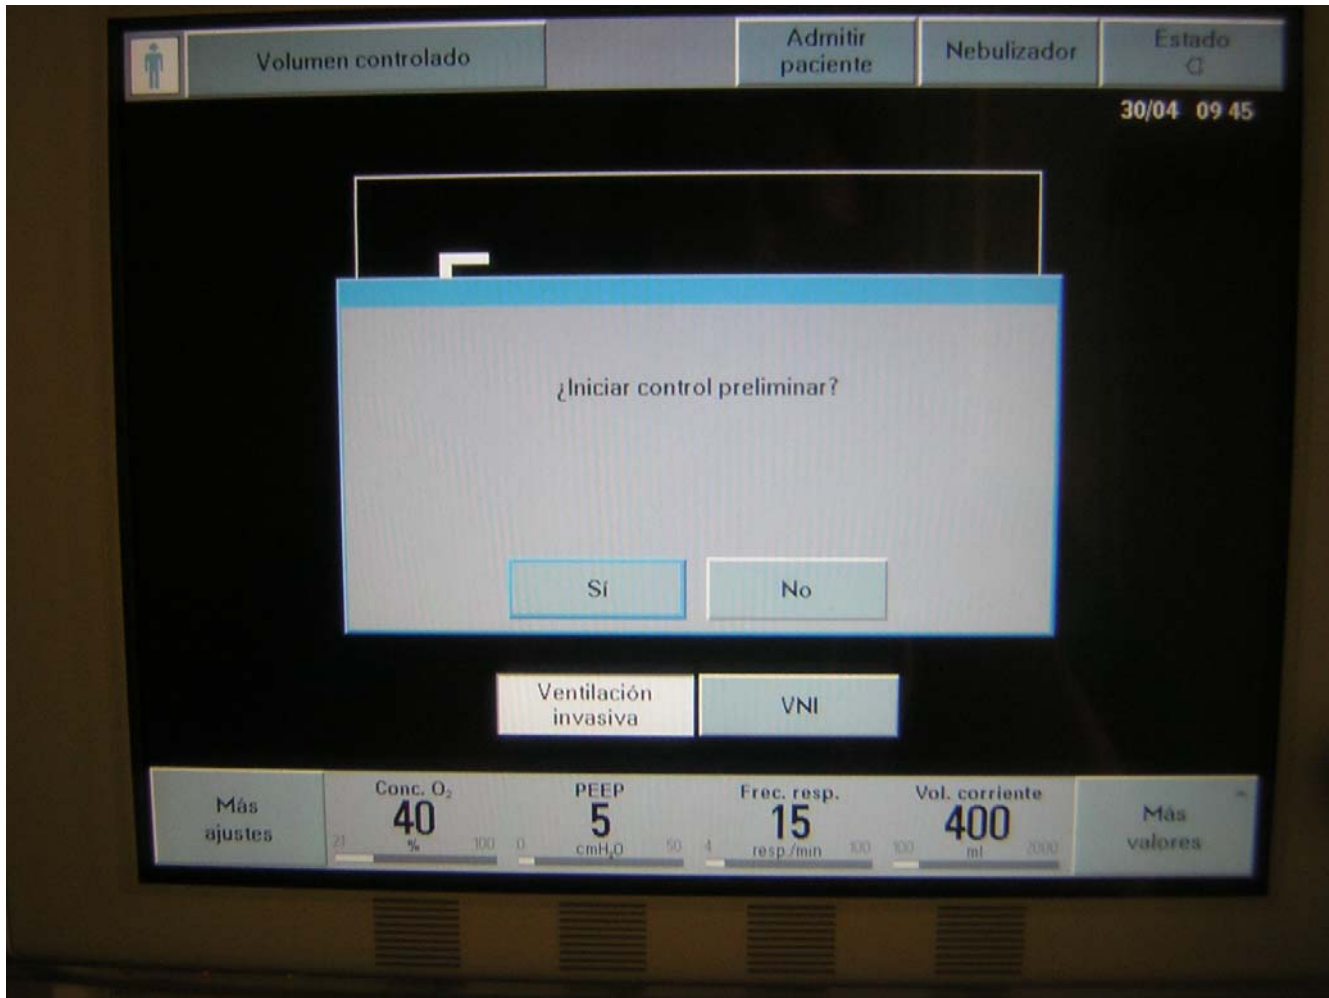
Volumen controlado

Admitir paciente

Nebulizador

Estado

30/04 09 45

¿Iniciar control preliminar?

Sí

No

Ventilación invasiva

VNI

Más ajustes

Conc. $O_2$
40
%
21 100

PEEP
5
$cmH_2O$
0 50

Frec. resp.
15
resp./min
4 100

Vol. corriente
400
ml
100 2000

Más valores